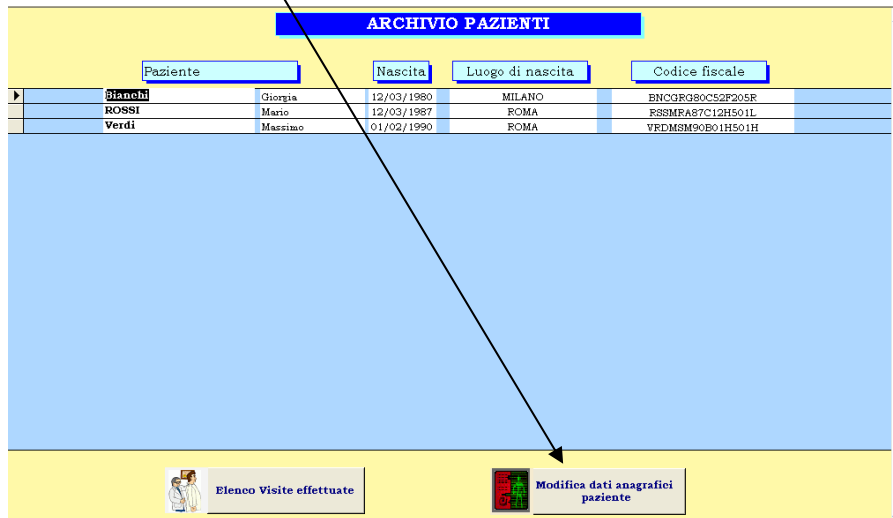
ARCHIVIO PAZIENTI

| Paziente | | Nascita | Luogo di nascita | Codice fiscale |
|---|---|---|---|---|
| Bianchi | Giorgia | 12/03/1980 | MILANO | BNCGRG80C52F205R |
| ROSSI | Mario | 12/03/1987 | ROMA | RSSMRA87C12H501L |
| Verdi | Massimo | 01/02/1990 | ROMA | VRDMSM90B01H501H |

Elenco Visite effettuate

Modifica dati anagrafici paziente